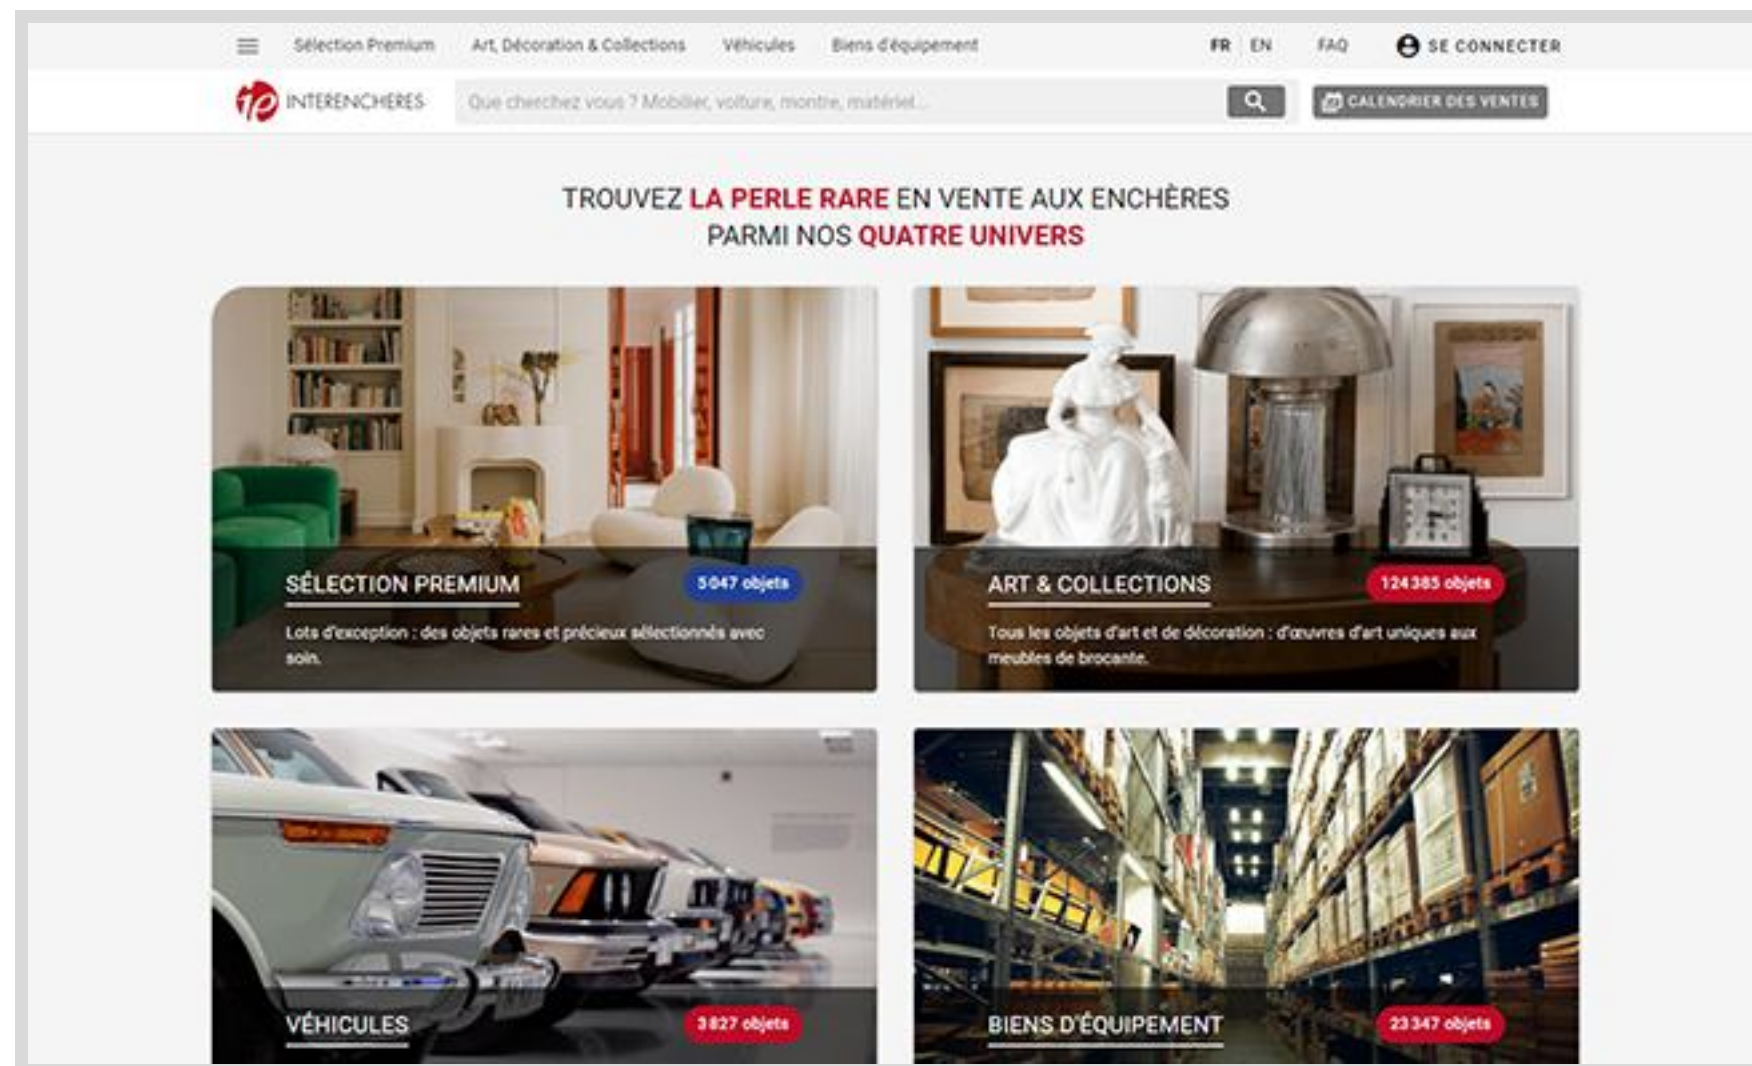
Sélection Premium Art, Décoration & Collections Véhicules Biens d'équipement FR EN FAQ SE CONNECTER

INTERENCHERES Que cherchez vous ? Mobilier, voiture, montre, matériel... CALENDRIER DES VENTES

TROUVEZ LA PERLE RARE EN VENTE AUX ENCHÈRES
PARMI NOS QUATRE UNIVERS

SÉLECTION PREMIUM 5047 objets
Lots d'exception : des objets rares et précieux sélectionnés avec soin.

ART & COLLECTIONS 124385 objets
Tous les objets d'art et de décoration : d'œuvres d'art uniques aux meubles de brocante.

VÉHICULES 3827 objets

BIENS D'ÉQUIPEMENT 23347 objets